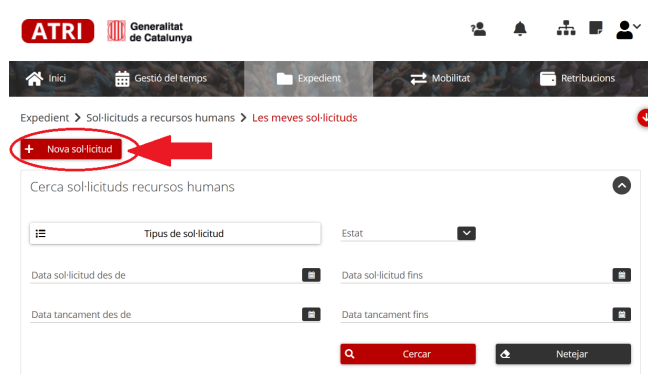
ATRI Generalitat de Catalunya

Inici Gestió del temps Expedient Mobilitat Retribucions

Expedient > Sol·licituds a recursos humans > Les meves sol·licituds

+ Nova sol·licitud

Cerca sol·licituds recursos humans

Tipus de sol·licitud

Estat

Data sol·licitud des de

Data sol·licitud fins

Data tancament des de

Data tancament fins

Cercar

Netejar